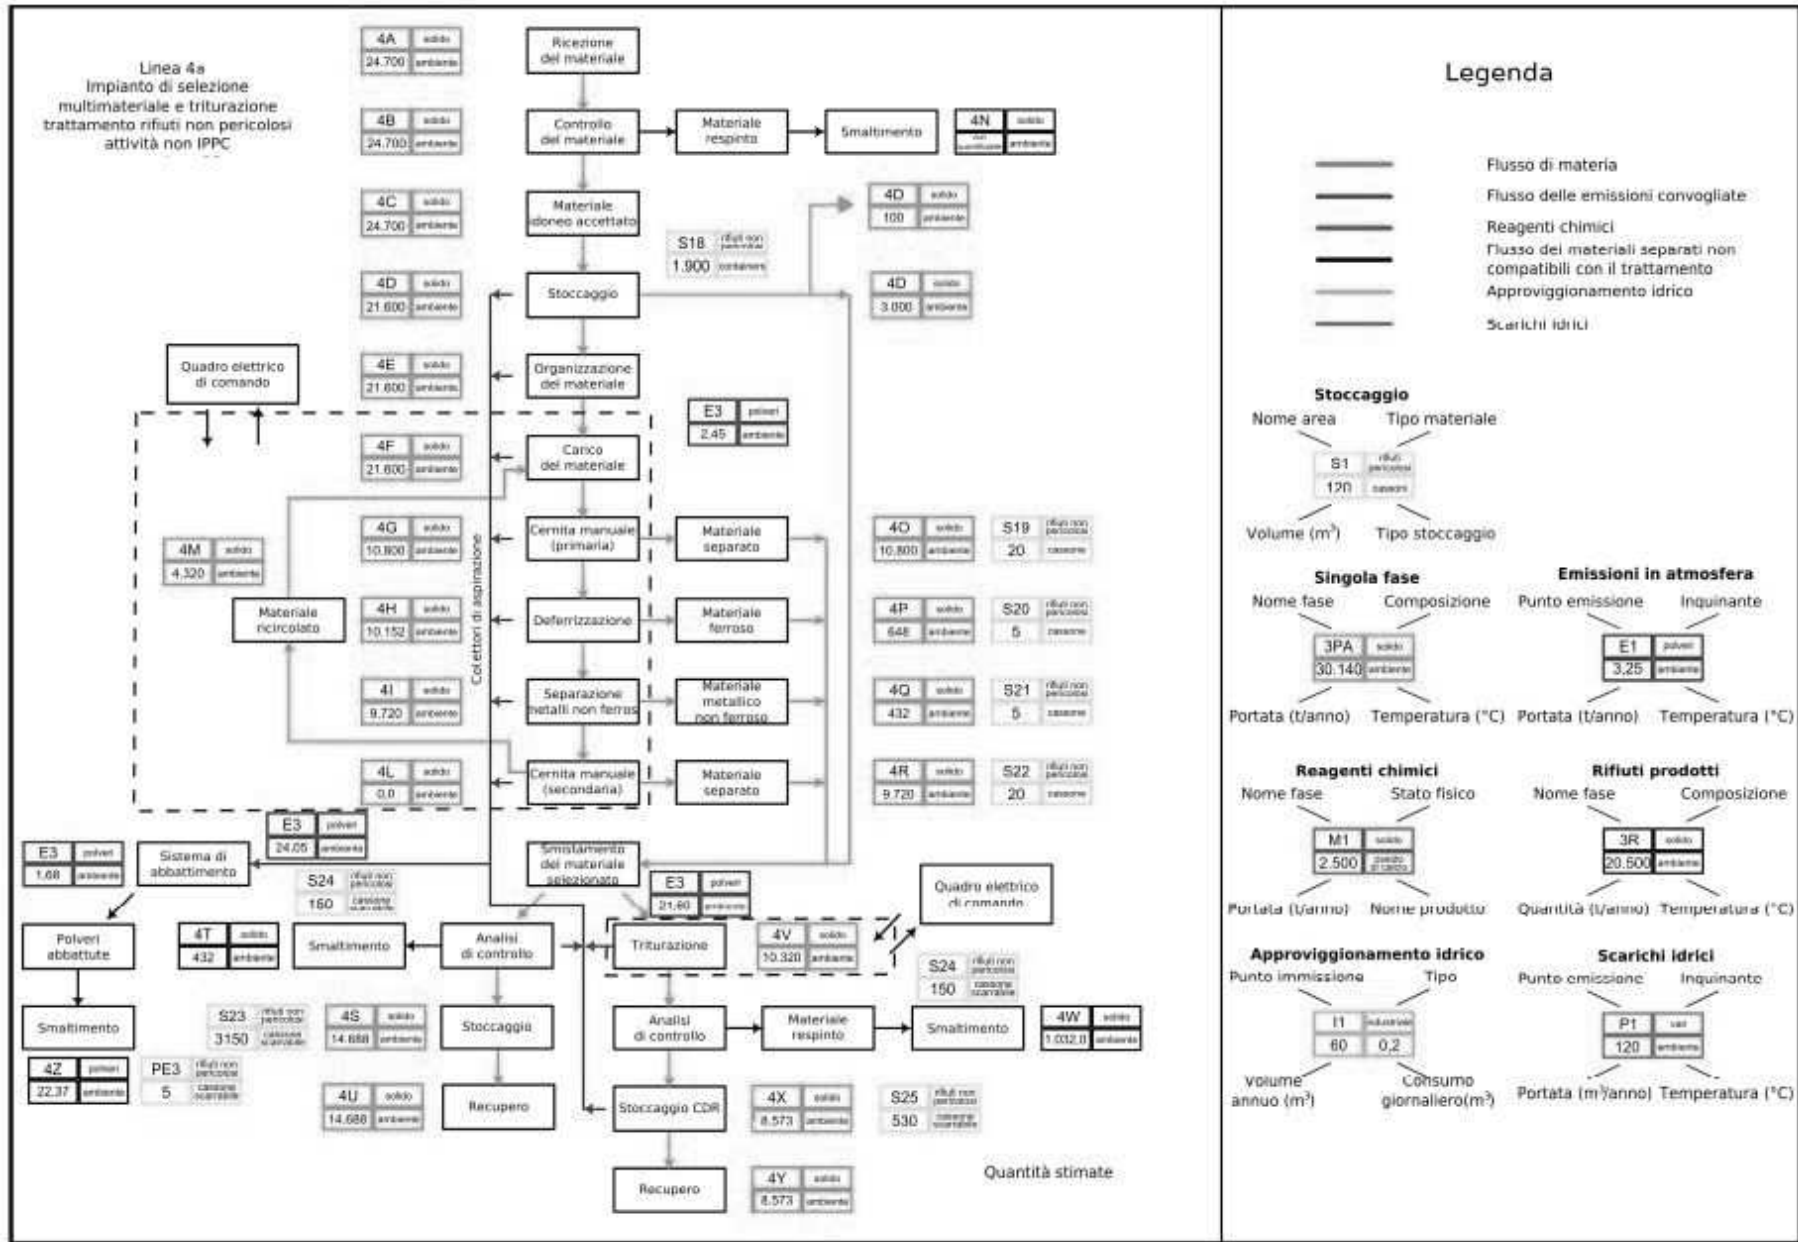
Linea 4a
Impianto di selezione multimateriale e triturazione trattamento rifiuti non pericolosi attività non IPPC

| 4A | solido |
|---|---|
| 24.700 | ambiente |

| 4B | solido |
|---|---|
| 24.700 | ambiente |

| 4C | solido |
|---|---|
| 24.700 | ambiente |

| 4D | solido |
|---|---|
| 21.600 | ambiente |

| 4E | solido |
|---|---|
| 21.600 | ambiente |

| 4F | solido |
|---|---|
| 21.600 | ambiente |

| 4G | solido |
|---|---|
| 10.800 | ambiente |

| 4H | solido |
|---|---|
| 10.152 | ambiente |

| 4I | solido |
|---|---|
| 9.720 | ambiente |

| 4L | solido |
|---|---|
| 0,0 | ambiente |

| 4M | solido |
|---|---|
| 4.320 | ambiente |

Ricezione del materiale
Controllo del materiale
Materiale respinto
Smaltimento

| 4N | solido |
|---|---|
| non quantificabile | ambiente |

Materiale idoneo accettato

| S18 | rifiuti non pericolosi |
|---|---|
| 1.900 | container |

| 4D | solido |
|---|---|
| 100 | ambiente |

| 4D | solido |
|---|---|
| 3.000 | ambiente |

Stoccaggio
Quadro elettrico di comando
Organizzazione del materiale

| E3 | polveri |
|---|---|
| 2,45 | ambiente |

Carico del materiale
Cernita manuale (primaria)
Materiale separato
Materiale ricircolato
Deferrizzazione
Materiale ferroso
Separazione metalli non ferrosi
Materiale metallico non ferroso
Cernita manuale (secondaria)
Materiale separato
Collettori di aspirazione

| 4O | solido |
|---|---|
| 10.800 | ambiente |

| S19 | rifiuti non pericolosi |
|---|---|
| 20 | cassone |

| 4P | solido |
|---|---|
| 648 | ambiente |

| S20 | rifiuti non pericolosi |
|---|---|
| 5 | cassone |

| 4Q | solido |
|---|---|
| 432 | ambiente |

| S21 | rifiuti non pericolosi |
|---|---|
| 5 | cassone |

| 4R | solido |
|---|---|
| 9.720 | ambiente |

| S22 | rifiuti non pericolosi |
|---|---|
| 20 | cassone |

| E3 | polveri |
|---|---|
| 1,68 | ambiente |

Sistema di abbattimento

| E3 | polveri |
|---|---|
| 24,05 | ambiente |

Smistamento del materiale selezionato

| S24 | rifiuti non pericolosi |
|---|---|
| 150 | cassone scarrabile |

| E3 | polveri |
|---|---|
| 21,60 | ambiente |

Quadro elettrico di comando
Polveri abbattute

| 4T | solido |
|---|---|
| 432 | ambiente |

Smaltimento
Analisi di controllo
Triturazione

| 4V | solido |
|---|---|
| 10.320 | ambiente |

| S24 | rifiuti non pericolosi |
|---|---|
| 150 | cassone scarrabile |

Smaltimento

| S23 | rifiuti non pericolosi |
|---|---|
| 3150 | cassone scarrabile |

| 4S | solido |
|---|---|
| 14.688 | ambiente |

Stoccaggio
Analisi di controllo
Materiale respinto
Smaltimento

| 4W | solido |
|---|---|
| 1.032,0 | ambiente |

| 4Z | polveri |
|---|---|
| 22,37 | ambiente |

| PE3 | rifiuti non pericolosi |
|---|---|
| 5 | cassone scarrabile |

| 4U | solido |
|---|---|
| 14.688 | ambiente |

Recupero
Stoccaggio CDR

| 4X | solido |
|---|---|
| 8.573 | ambiente |

| S25 | rifiuti non pericolosi |
|---|---|
| 530 | cassone scarrabile |

Recupero

| 4Y | solido |
|---|---|
| 8.573 | ambiente |

Quantità stimate

Legenda

Flusso di materia
Flusso delle emissioni convogliate
Reagenti chimici
Flusso dei materiali separati non compatibili con il trattamento
Approvvigionamento idrico
Scarichi idrici

Stoccaggio
Nome area — Tipo materiale
| S1 | rifiuti pericolosi |
|---|---|
| 120 | cassoni |
Volume (m³) — Tipo stoccaggio

Singola fase
Nome fase — Composizione
| 3PA | solido |
|---|---|
| 30.140 | ambiente |
Portata (t/anno) — Temperatura (°C)

Emissioni in atmosfera
Punto emissione — Inquinante
| E1 | polveri |
|---|---|
| 3,25 | ambiente |
Portata (t/anno) — Temperatura (°C)

Reagenti chimici
Nome fase — Stato fisico
| M1 | solido |
|---|---|
| 2.500 | punto di carico |
Portata (t/anno) — Nome prodotto

Rifiuti prodotti
Nome fase — Composizione
| 3R | solido |
|---|---|
| 20.500 | ambiente |
Quantità (t/anno) — Temperatura (°C)

Approvvigionamento idrico
Punto immissione — Tipo
| I1 | industriale |
|---|---|
| 60 | 0,2 |
Volume annuo (m³) — Consumo giornaliero(m³)

Scarichi idrici
Punto emissione — Inquinante
| P1 | vari |
|---|---|
| 120 | ambiente |
Portata (m³/anno) — Temperatura (°C)